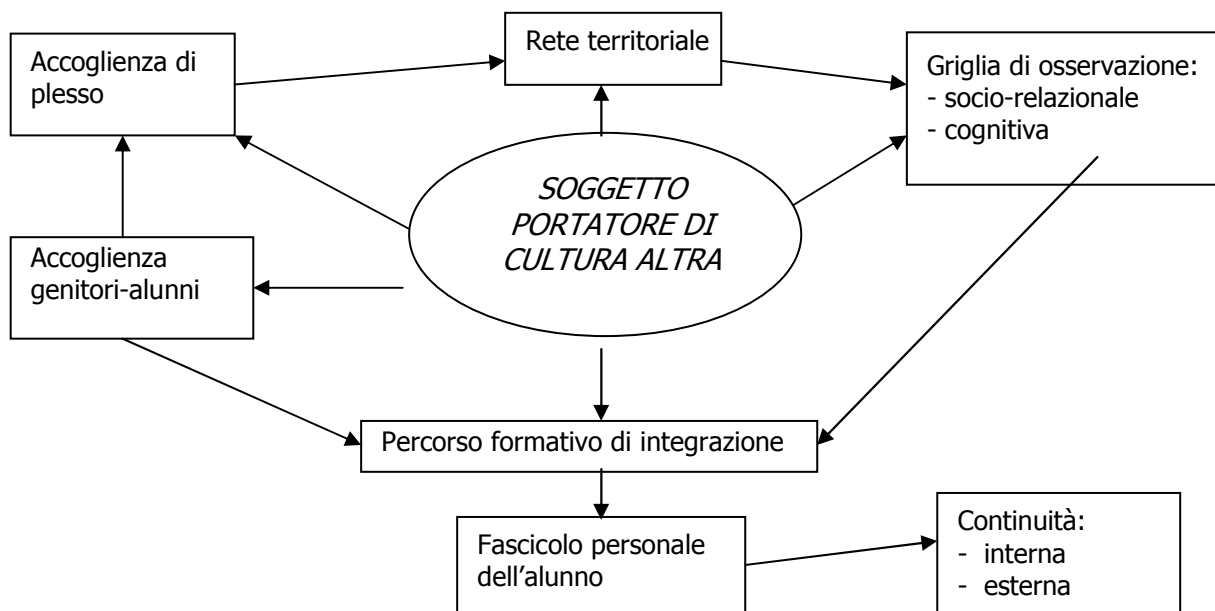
Accoglienza di plesso

Rete territoriale

Griglia di osservazione:
- socio-relazionale
- cognitiva

SOGGETTO PORTATORE DI CULTURA ALTRA

Accoglienza genitori-alunni

Percorso formativo di integrazione

Fascicolo personale dell'alunno

Continuità:
- interna
- esterna